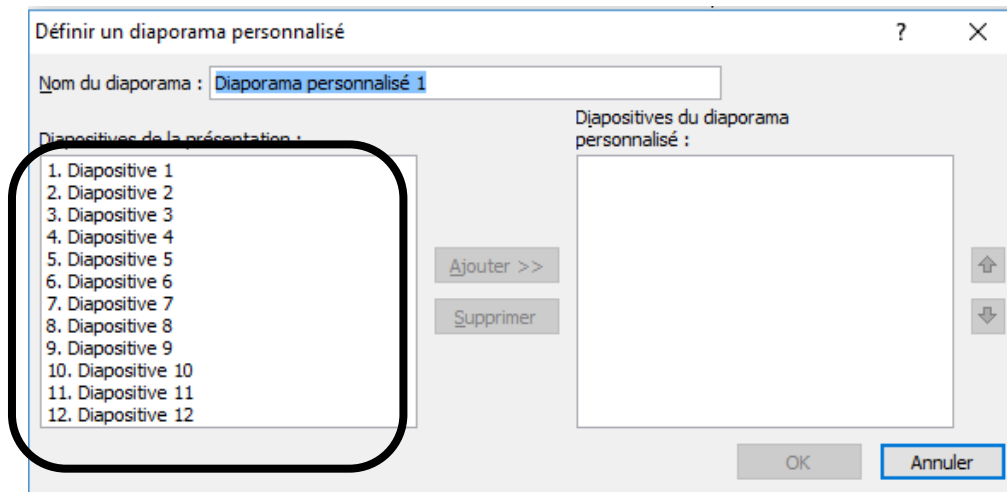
Définir un diaporama personnalisé

?

×

Nom du diaporama : Diaporama personnalisé 1

Diapositives de la présentation :

1. Diapositive 1
2. Diapositive 2
3. Diapositive 3
4. Diapositive 4
5. Diapositive 5
6. Diapositive 6
7. Diapositive 7
8. Diapositive 8
9. Diapositive 9
10. Diapositive 10
11. Diapositive 11
12. Diapositive 12

Ajouter >>

Supprimer

Diapositives du diaporama personnalisé :

OK

Annuler